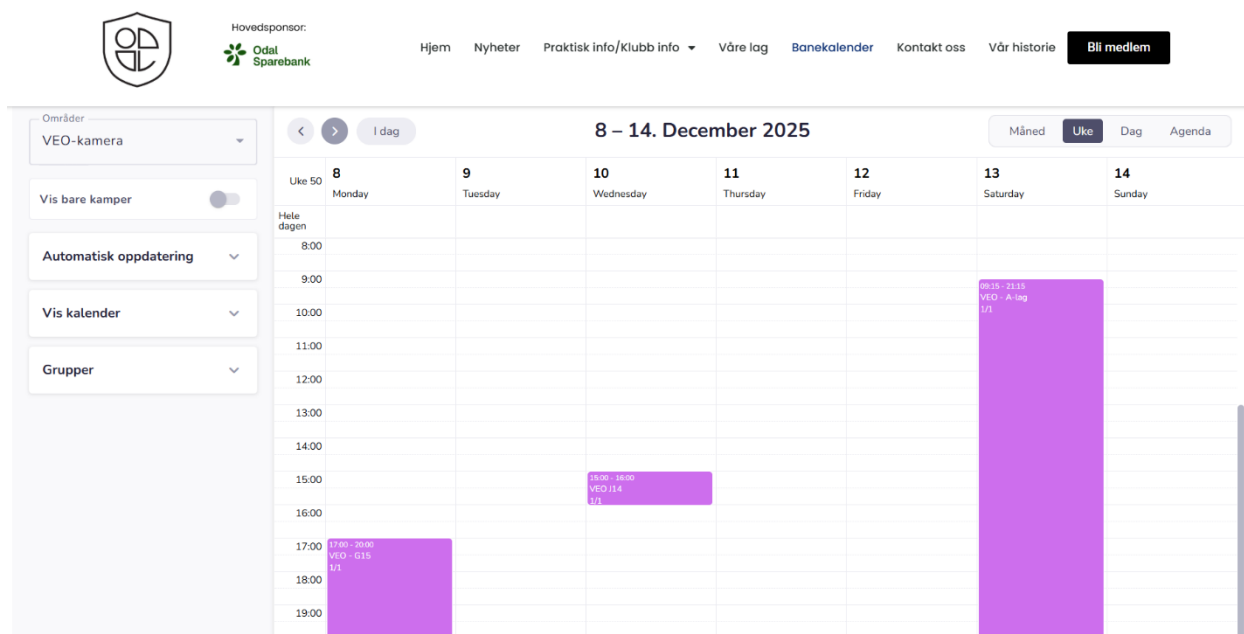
Hovedsponsor:
Odal Sparebank

Hjem Nyheter Praktisk info/Klubb info Våre lag Banekalender Kontakt oss Vår historie Bli medlem

Områder
VEO-kamera

Vis bare kamper

Automatisk oppdatering

Vis kalender

Grupper

I dag

8 – 14. December 2025

Måned Uke Dag Agenda

Uke 50

| | 8 Monday | 9 Tuesday | 10 Wednesday | 11 Thursday | 12 Friday | 13 Saturday | 14 Sunday |
|---|---|---|---|---|---|---|---|
| Hele dagen | | | | | | | |
| 8:00 | | | | | | | |
| 9:00 | | | | | | 09:15 - 21:15 VEO - A-lag 1/1 | |
| 10:00 | | | | | | | |
| 11:00 | | | | | | | |
| 12:00 | | | | | | | |
| 13:00 | | | | | | | |
| 14:00 | | | | | | | |
| 15:00 | | | 15:00 - 16:00 VEO J14 1/1 | | | | |
| 16:00 | | | | | | | |
| 17:00 | 17:00 - 20:00 VEO - G15 1/1 | | | | | | |
| 18:00 | | | | | | | |
| 19:00 | | | | | | | |